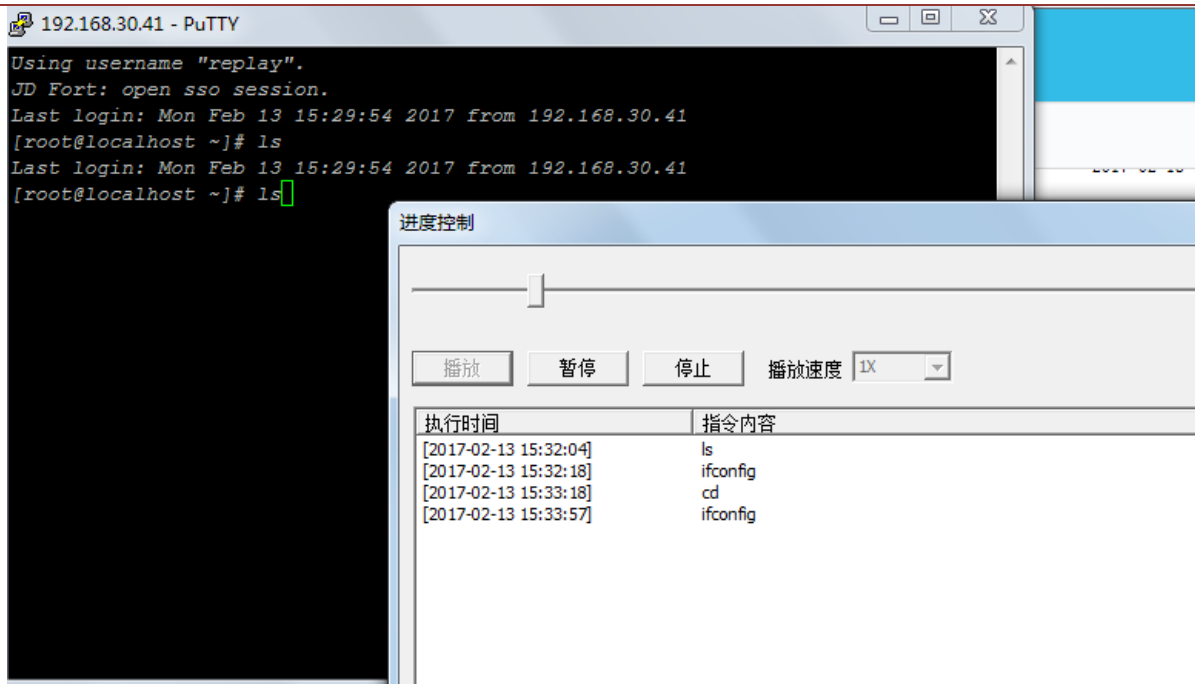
192.168.30.41 - PuTTY

Using username "replay".
JD Fort: open sso session.
Last login: Mon Feb 13 15:29:54 2017 from 192.168.30.41
[root@localhost ~]# ls
Last login: Mon Feb 13 15:29:54 2017 from 192.168.30.41
[root@localhost ~]# ls

进度控制

播放 暂停 停止 播放速度 1X

| 执行时间 | 指令内容 |
|---|---|
| [2017-02-13 15:32:04] | ls |
| [2017-02-13 15:32:18] | ifconfig |
| [2017-02-13 15:33:18] | cd |
| [2017-02-13 15:33:57] | ifconfig |